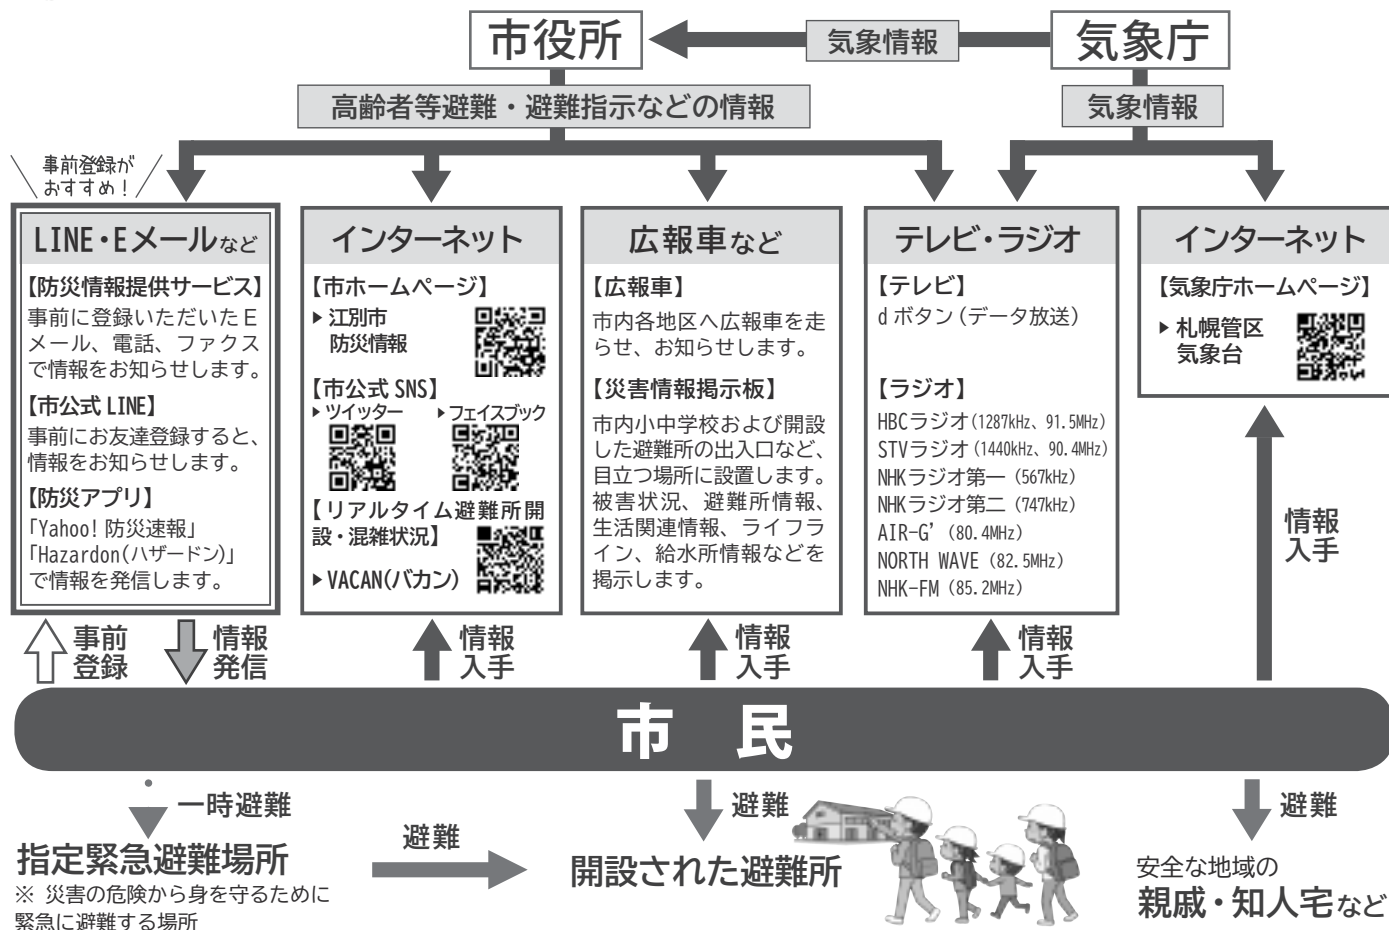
市役所

気象情報

気象庁

高齢者等避難・避難指示などの情報

気象情報

事前登録がおすすめ！

LINE・Eメールなど

【防災情報提供サービス】
事前に登録いただいたEメール、電話、ファクスで情報をお知らせします。

【市公式 LINE】
事前にお友達登録すると、情報をお知らせします。

【防災アプリ】
「Yahoo! 防災速報」
「Hazardon(ハザードン)」
で情報を発信します。

インターネット

【市ホームページ】
▶江別市 防災情報

【市公式 SNS】
▶ツイッター ▶フェイスブック

【リアルタイム避難所開設・混雑状況】
▶VACAN(バカン)

広報車など

【広報車】
市内各地区へ広報車を走らせ、お知らせします。

【災害情報掲示板】
市内小中学校および開設した避難所の出入口など、目立つ場所に設置します。被害状況、避難所情報、生活関連情報、ライフライン、給水所情報などを掲示します。

テレビ・ラジオ

【テレビ】
d ボタン（データ放送）

【ラジオ】
HBCラジオ（1287kHz、91.5MHz）
STVラジオ（1440kHz、90.4MHz）
NHKラジオ第一（567kHz）
NHKラジオ第二（747kHz）
AIR-G'（80.4MHz）
NORTH WAVE（82.5MHz）
NHK-FM（85.2MHz）

インターネット

【気象庁ホームページ】
▶札幌管区気象台

情報入手

事前登録

情報発信

情報入手

情報入手

情報入手

市 民

一時避難

指定緊急避難場所
※ 災害の危険から身を守るために緊急に避難する場所

避難

避難

開設された避難所

避難

安全な地域の
親戚・知人宅など